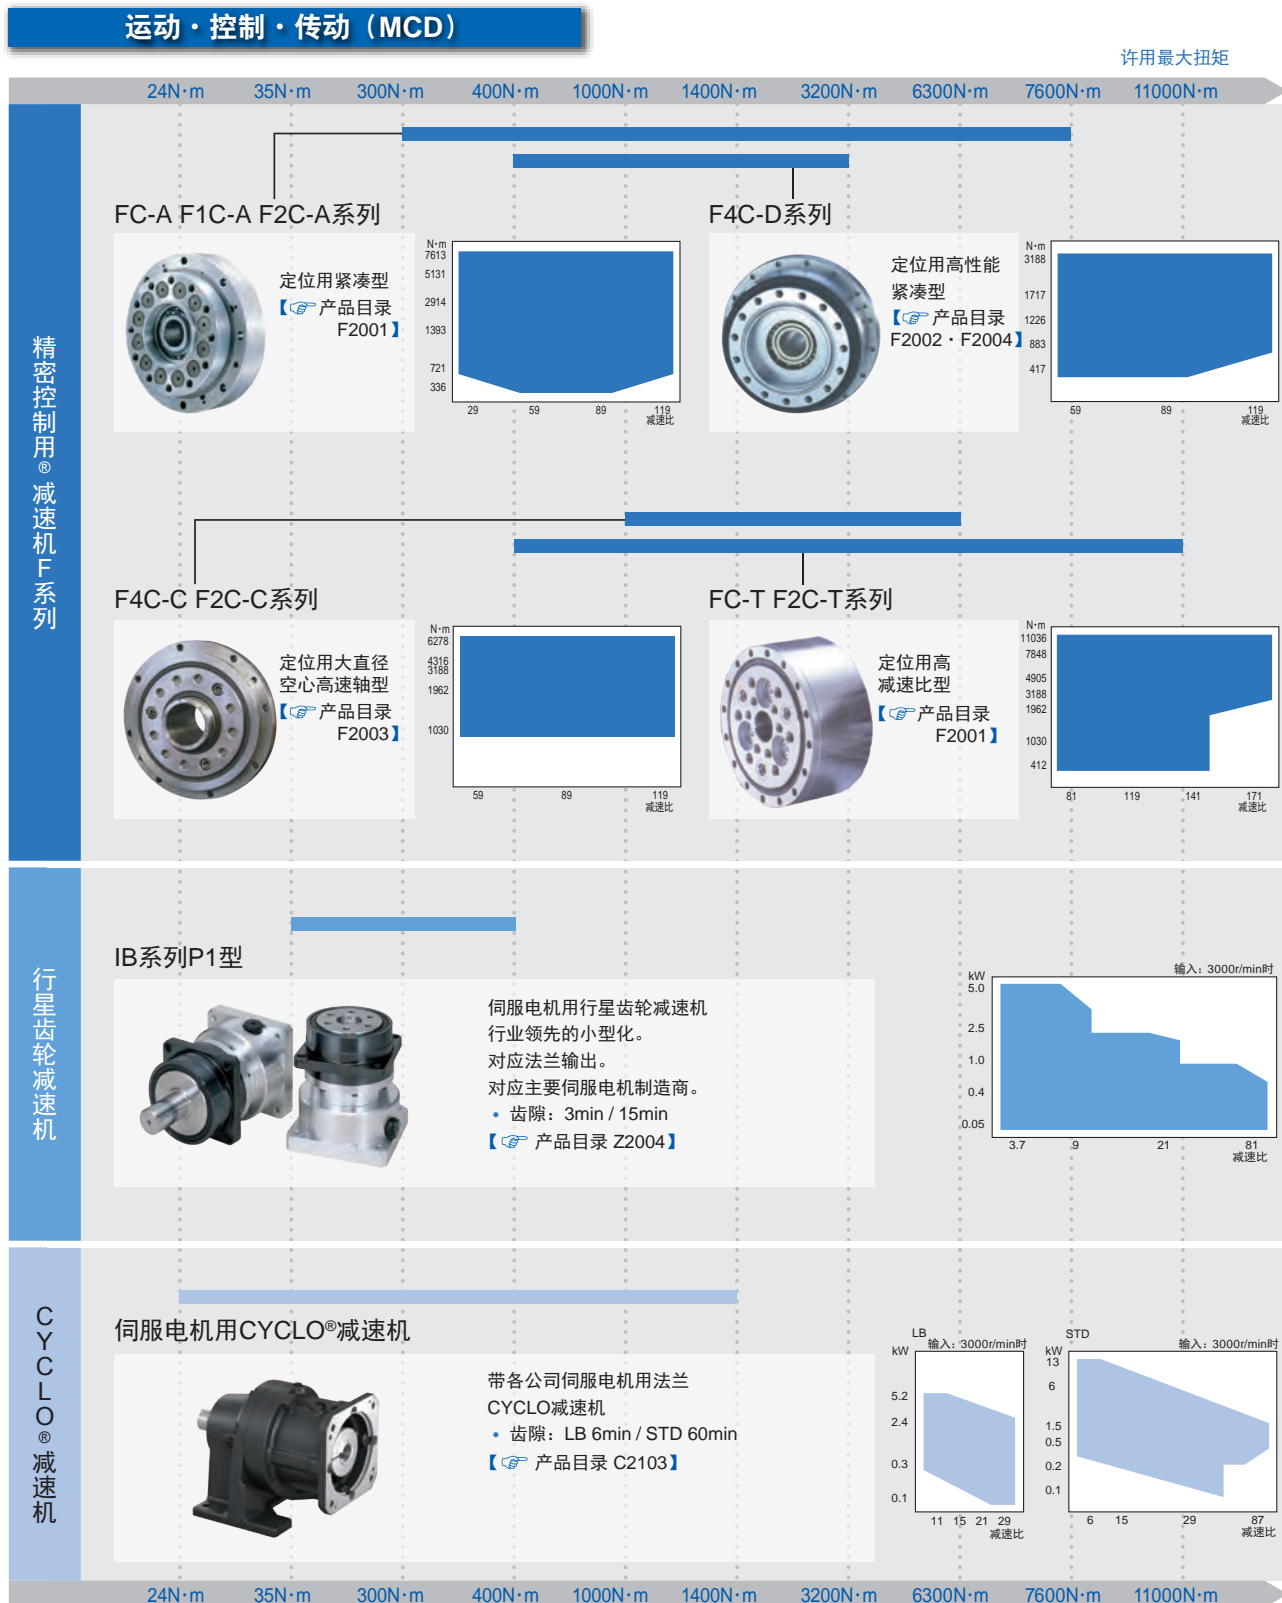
运动・控制・传动（MCD）

许用最大扭矩

24N·m 35N·m 300N·m 400N·m 1000N·m 1400N·m 3200N·m 6300N·m 7600N·m 11000N·m

精密控制用®减速机F系列

FC-A F1C-A F2C-A系列

定位用紧凑型
【☞产品目录 F2001】

N·m 7613 5131 2914 1393 721 336
29 59 89 119 减速比

F4C-D系列

定位用高性能紧凑型
【☞产品目录 F2002・F2004】

N·m 3188 1717 1226 883 417
59 89 119 减速比

F4C-C F2C-C系列

定位用大直径空心高速轴型
【☞产品目录 F2003】

N·m 6278 4316 3188 1962 1030
59 89 119 减速比

FC-T F2C-T系列

定位用高减速比型
【☞产品目录 F2001】

N·m 11036 7848 4905 3188 1962 1030 412
81 119 141 171 减速比

行星齿轮减速机

IB系列P1型

伺服电机用行星齿轮减速机
行业领先的小型化。
对应法兰输出。
对应主要伺服电机制造商。
• 齿隙：3min / 15min
【☞ 产品目录 Z2004】

输入：3000r/min时
kW 5.0 2.5 1.0 0.4 0.05
3.7 9 21 81 减速比

CYCLO®减速机

伺服电机用CYCLO®减速机

带各公司伺服电机用法兰
CYCLO减速机
• 齿隙：LB 6min / STD 60min
【☞ 产品目录 C2103】

LB 输入：3000r/min时
kW 5.2 2.4 0.3 0.1
11 15 21 29 减速比

STD 输入：3000r/min时
kW 13 6 1.5 0.5 0.2 0.1
6 15 29 87 减速比

24N·m 35N·m 300N·m 400N·m 1000N·m 1400N·m 3200N·m 6300N·m 7600N·m 11000N·m